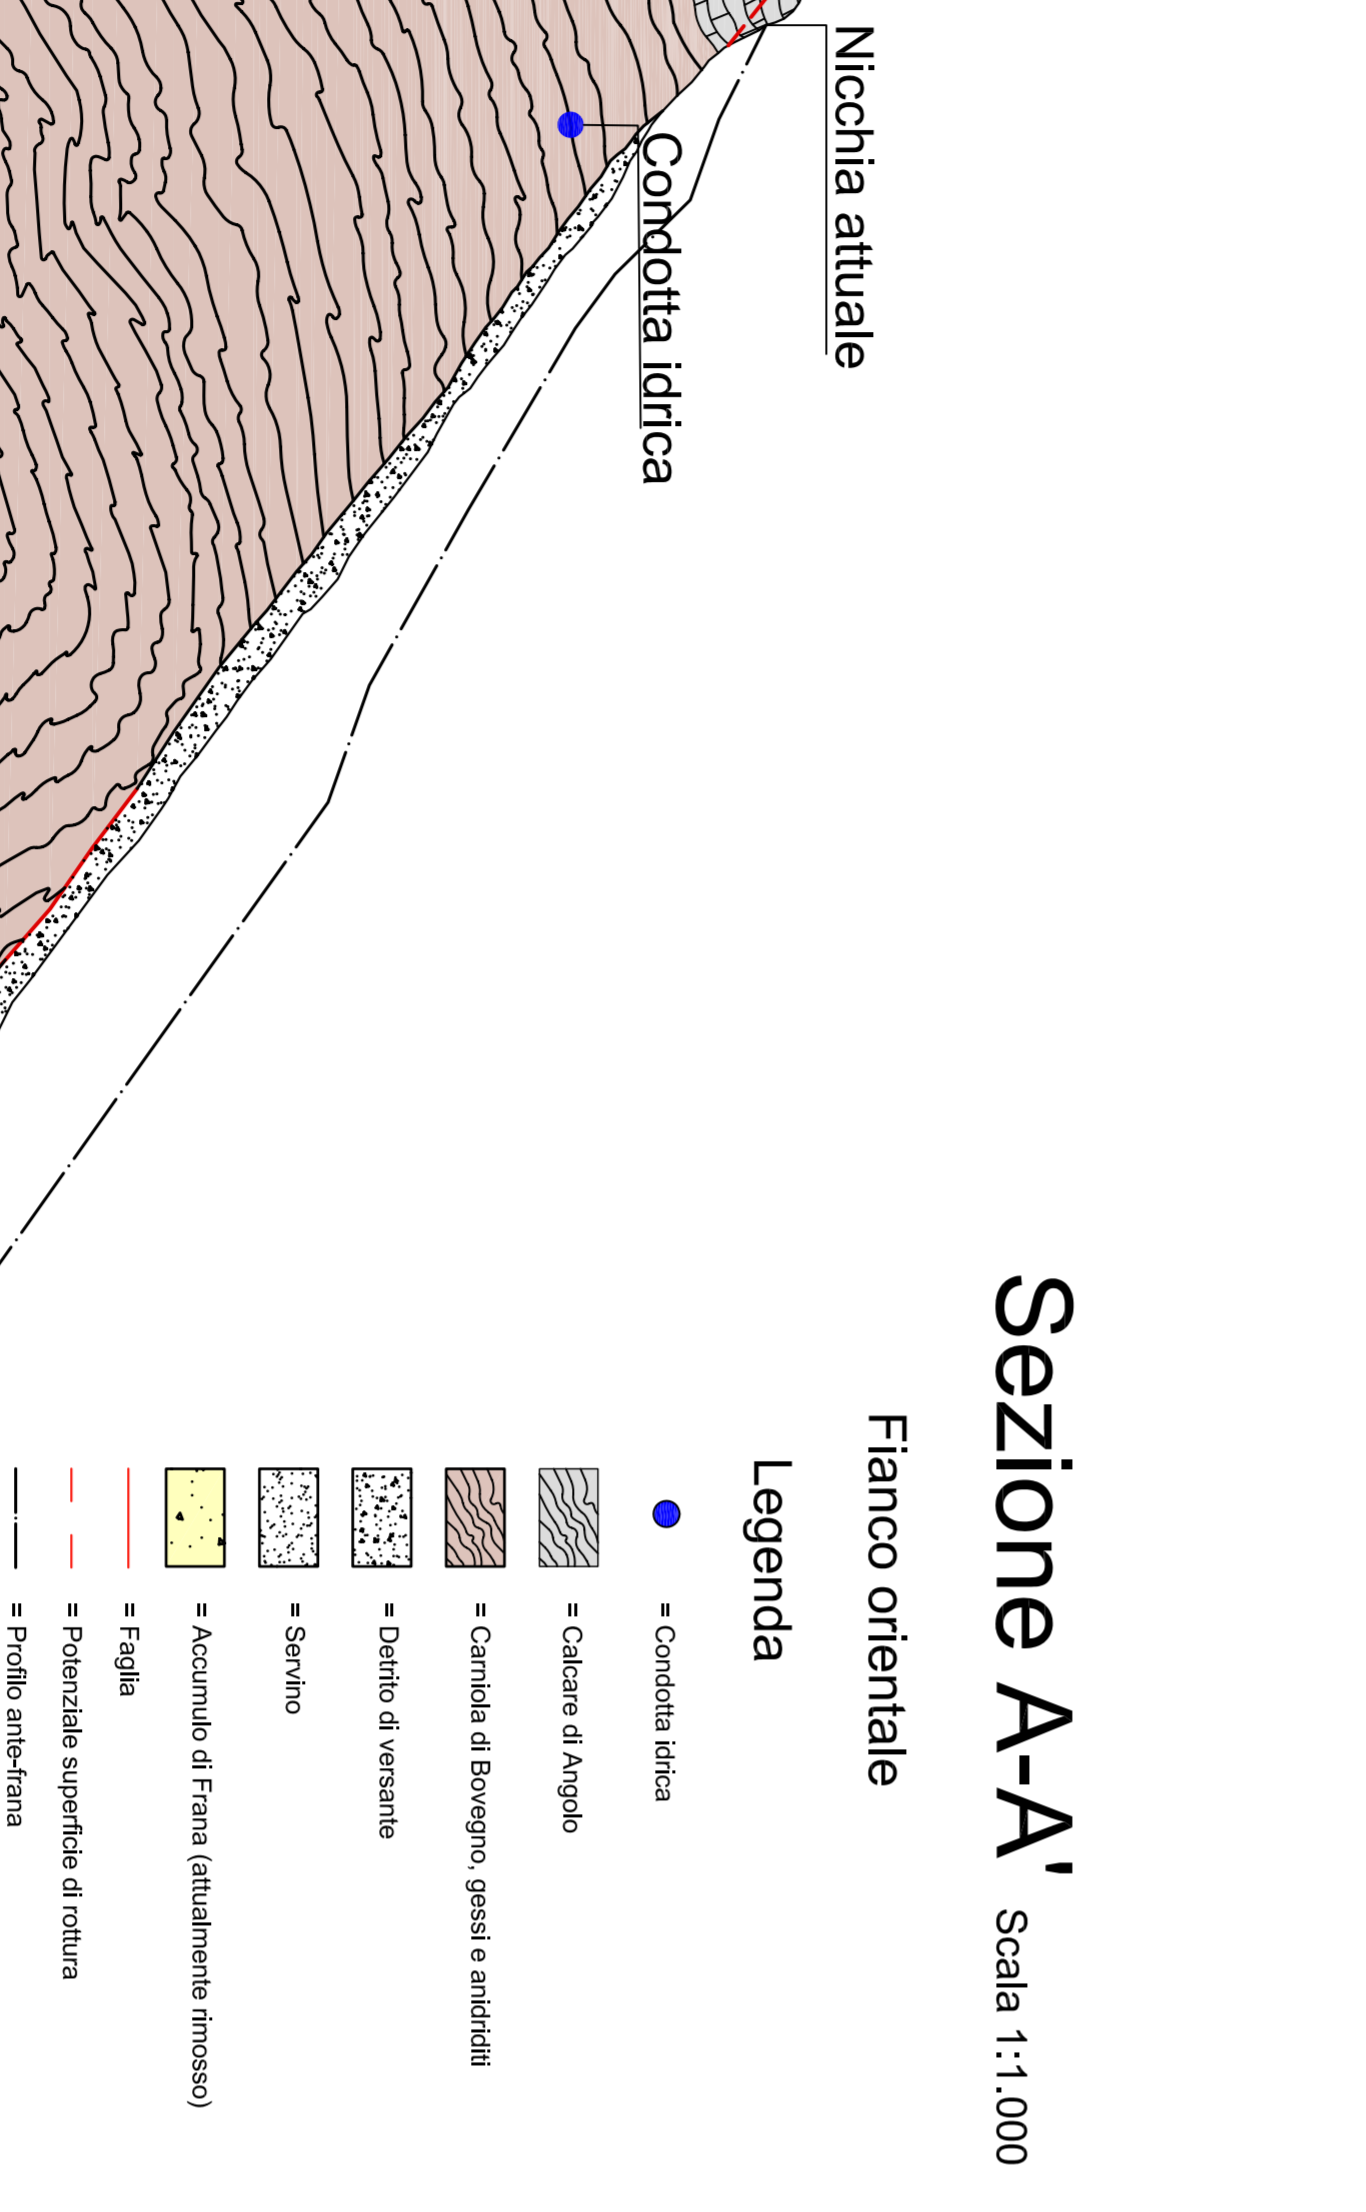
Nicchia attuale

Condotta idrica

Sezione A-A' Scala 1:1.000

Fianco orientale

Legenda

= Condotta idrica

= Calcare di Angolo

= Carniola di Bovegno, gessi e anidriditi

= Detrito di versante

= Servino

= Accumulo di Frana (attualmente rimosso)

= Faglia

= Potenziale superficie di rottura

= Profilo ante-frana